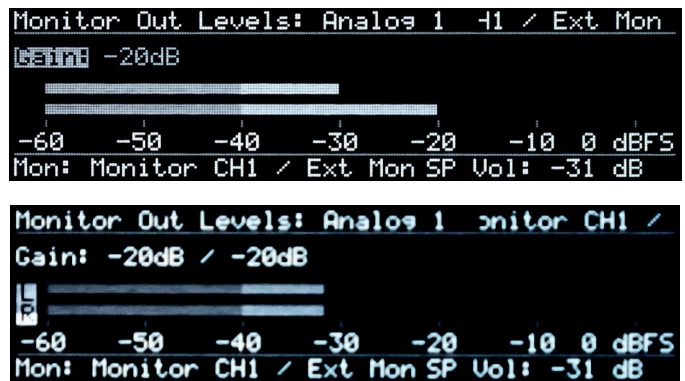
Monitor Out Levels: Analog 1 -l1 / Ext Mon

Gain: -20dB

-60 -50 -40 -30 -20 -10 0 dBFS

Mon: Monitor CH1 / Ext Mon SP Vol: -31 dB

Monitor Out Levels: Analog 1 onitor CH1 /

Gain: -20dB / -20dB

L
R

-60 -50 -40 -30 -20 -10 0 dBFS

Mon: Monitor CH1 / Ext Mon SP Vol: -31 dB